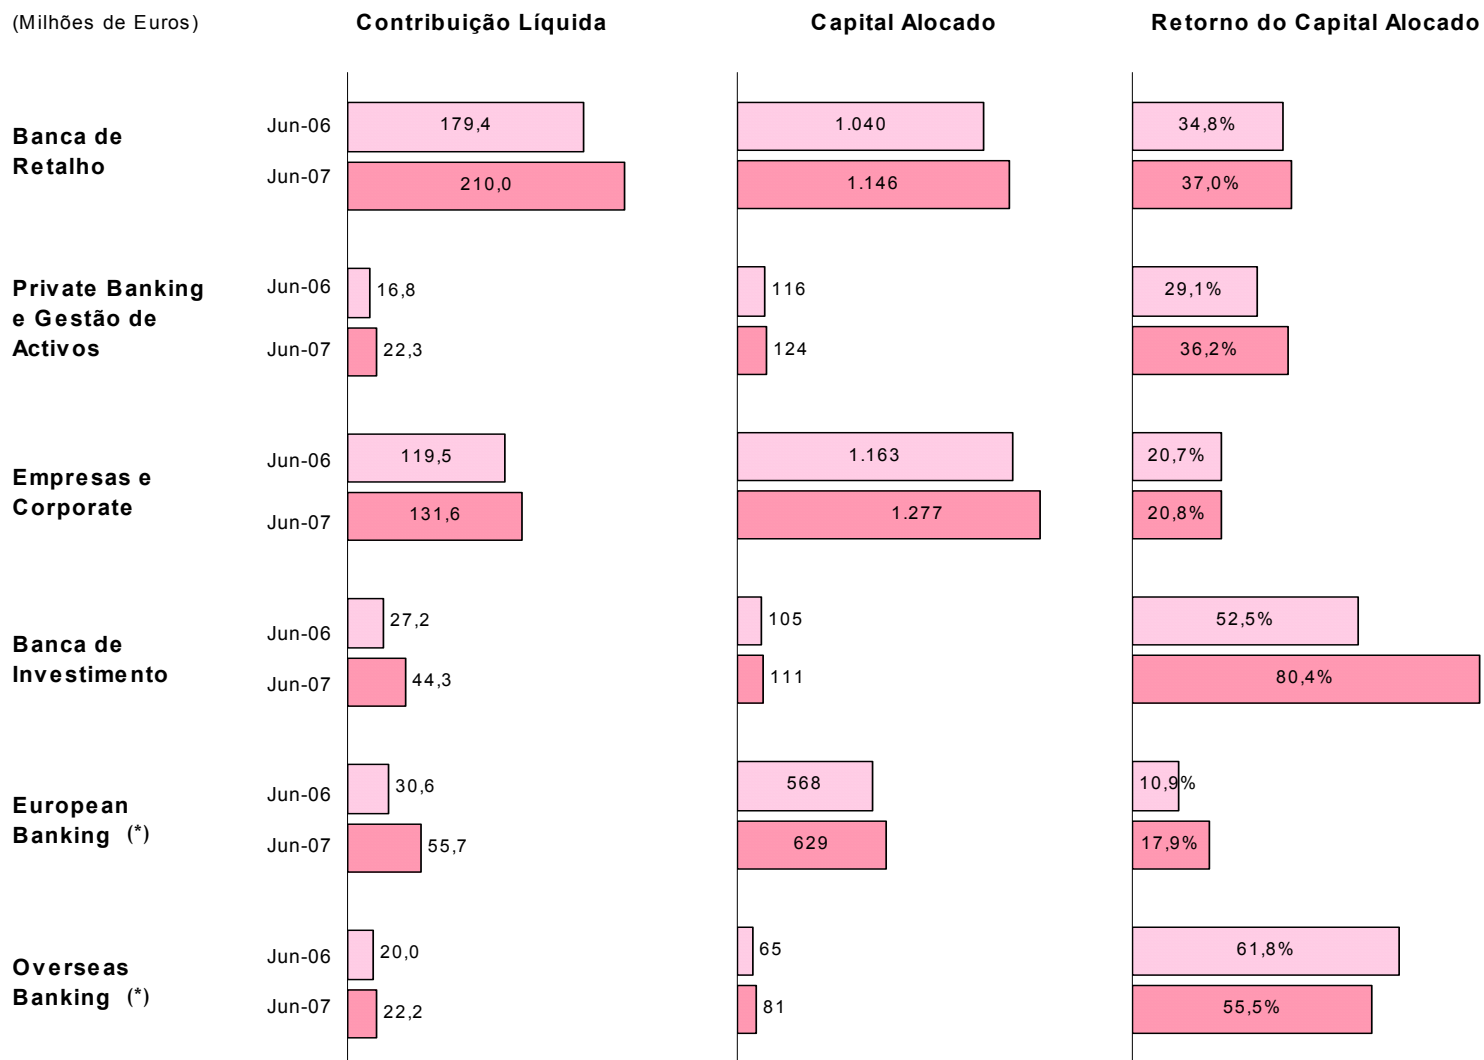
(Milhões de Euros)

Contribuição Líquida

Capital Alocado

Retorno do Capital Alocado

Banca de Retalho
Jun-06 179,4 1.040 34,8%
Jun-07 210,0 1.146 37,0%

Private Banking e Gestão de Activos
Jun-06 16,8 116 29,1%
Jun-07 22,3 124 36,2%

Empresas e Corporate
Jun-06 119,5 1.163 20,7%
Jun-07 131,6 1.277 20,8%

Banca de Investimento
Jun-06 27,2 105 52,5%
Jun-07 44,3 111 80,4%

European Banking (*)
Jun-06 30,6 568 10,9%
Jun-07 55,7 629 17,9%

Overseas Banking (*)
Jun-06 20,0 65 61,8%
Jun-07 22,2 81 55,5%